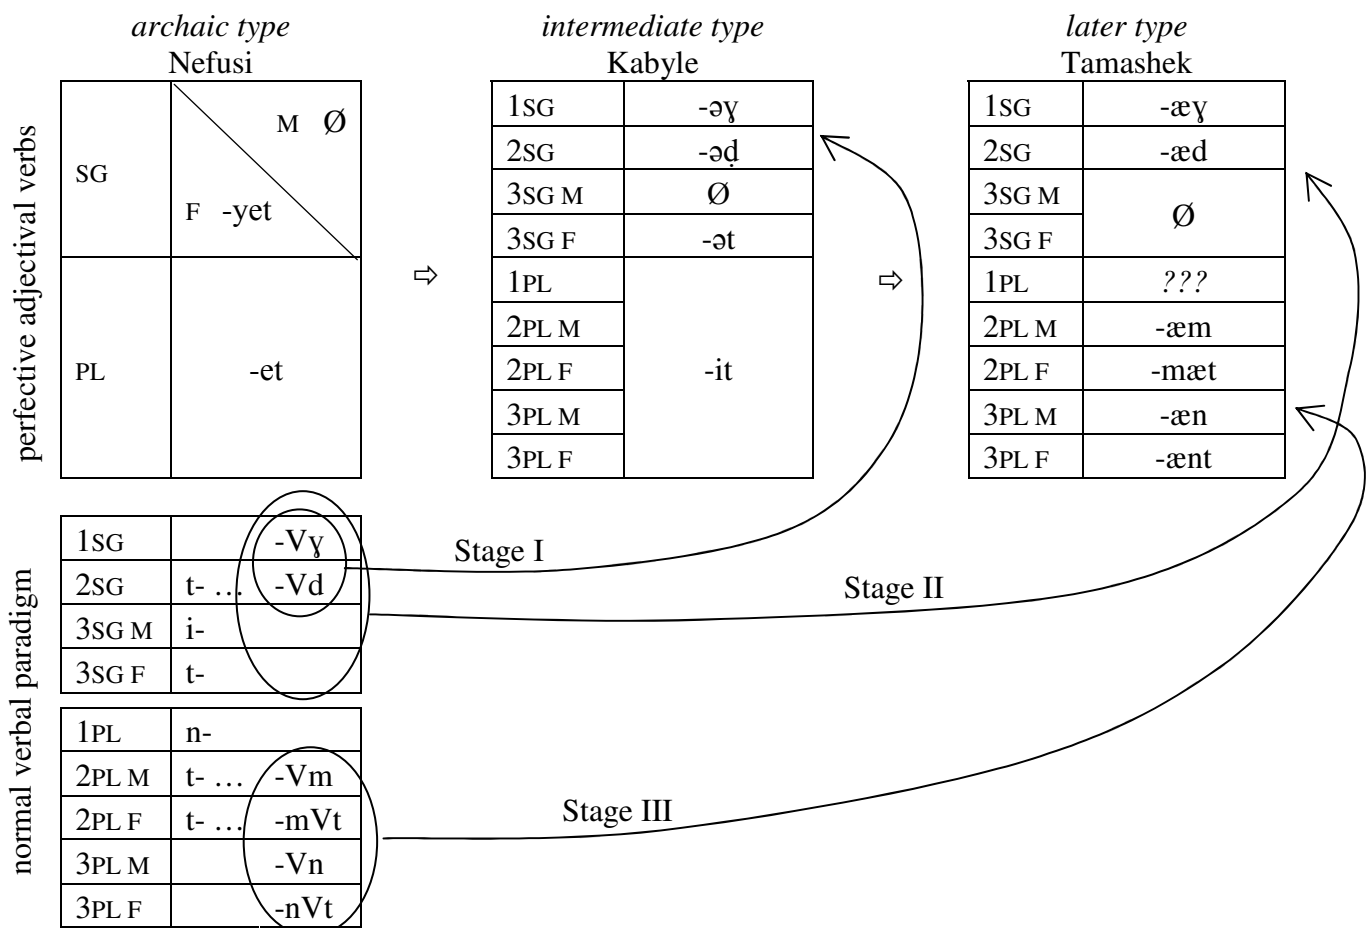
perfective adjectival verbs

*archaic type*
Nefusi

| SG | M Ø / F -yet |
|---|---|
| PL | -et |

⇨

*intermediate type*
Kabyle

| 1SG | -əɣ |
|---|---|
| 2SG | -əḍ |
| 3SG M | Ø |
| 3SG F | -ət |
| 1PL | -it |
| 2PL M | |
| 2PL F | |
| 3PL M | |
| 3PL F | |

⇨

*later type*
Tamashek

| 1SG | -æɣ |
|---|---|
| 2SG | -æd |
| 3SG M | Ø |
| 3SG F | |
| 1PL | *???* |
| 2PL M | -æm |
| 2PL F | -mæt |
| 3PL M | -æn |
| 3PL F | -ænt |

normal verbal paradigm

| 1SG | | -Vɣ |
|---|---|---|
| 2SG | t- … | -Vd |
| 3SG M | i- | |
| 3SG F | t- | |

| 1PL | n- | |
|---|---|---|
| 2PL M | t- … | -Vm |
| 2PL F | t- … | -mVt |
| 3PL M | | -Vn |
| 3PL F | | -nVt |

Stage I

Stage II

Stage III